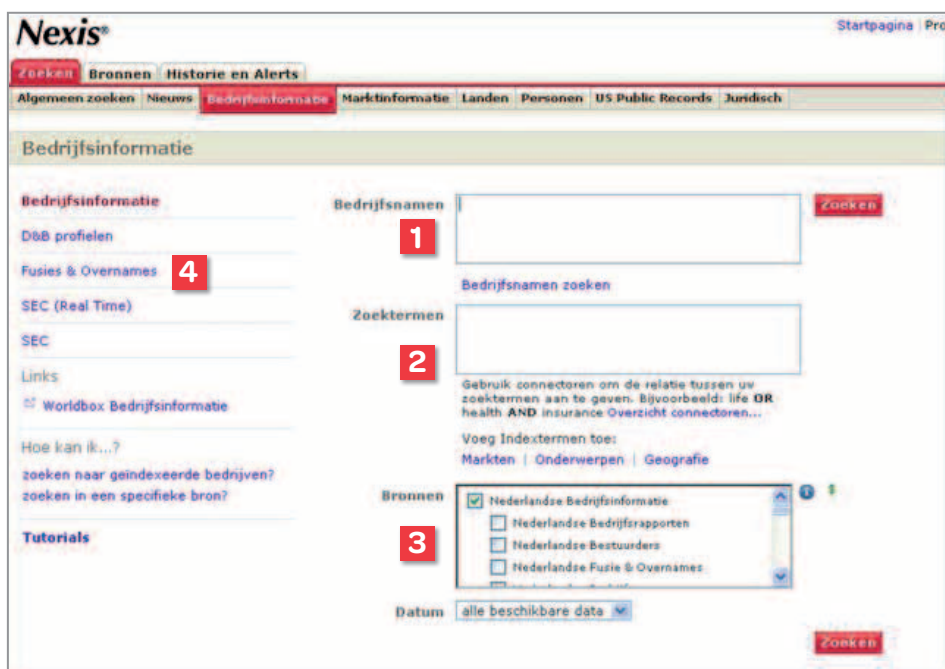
Nexis®

Startpagina | Pro

Zoeken Bronnen Historie en Alerts

Algemeen zoeken Nieuws Bedrijfsinformatie Marktinformatie Landen Personen US Public Records Juridisch

Bedrijfsinformatie

Bedrijfsinformatie

D&B profielen

Fusies & Overnames 4

SEC (Real Time)

SEC

Links

Worldbox Bedrijfsinformatie

Hoe kan ik...?

zoeken naar geindexeerde bedrijven?

zoeken in een specifieke bron?

Tutorials

Bedrijfsnamen 1 Zoeken

Bedrijfsnamen zoeken

Zoektermen 2

Gebruik connectoren om de relatie tussen uw zoektermen aan te geven. Bijvoorbeeld: life OR health AND insurance Overzicht connectoren...

Voeg Indextermen toe:

Markten | Onderwerpen | Geografie

Bronnen 3

Nederlandse Bedrijfsinformatie

Nederlandse Bedrijfsrapporten

Nederlandse Bestuurders

Nederlandse Fusie & Overnames

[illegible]

Datum alle beschikbare data

Zoeken